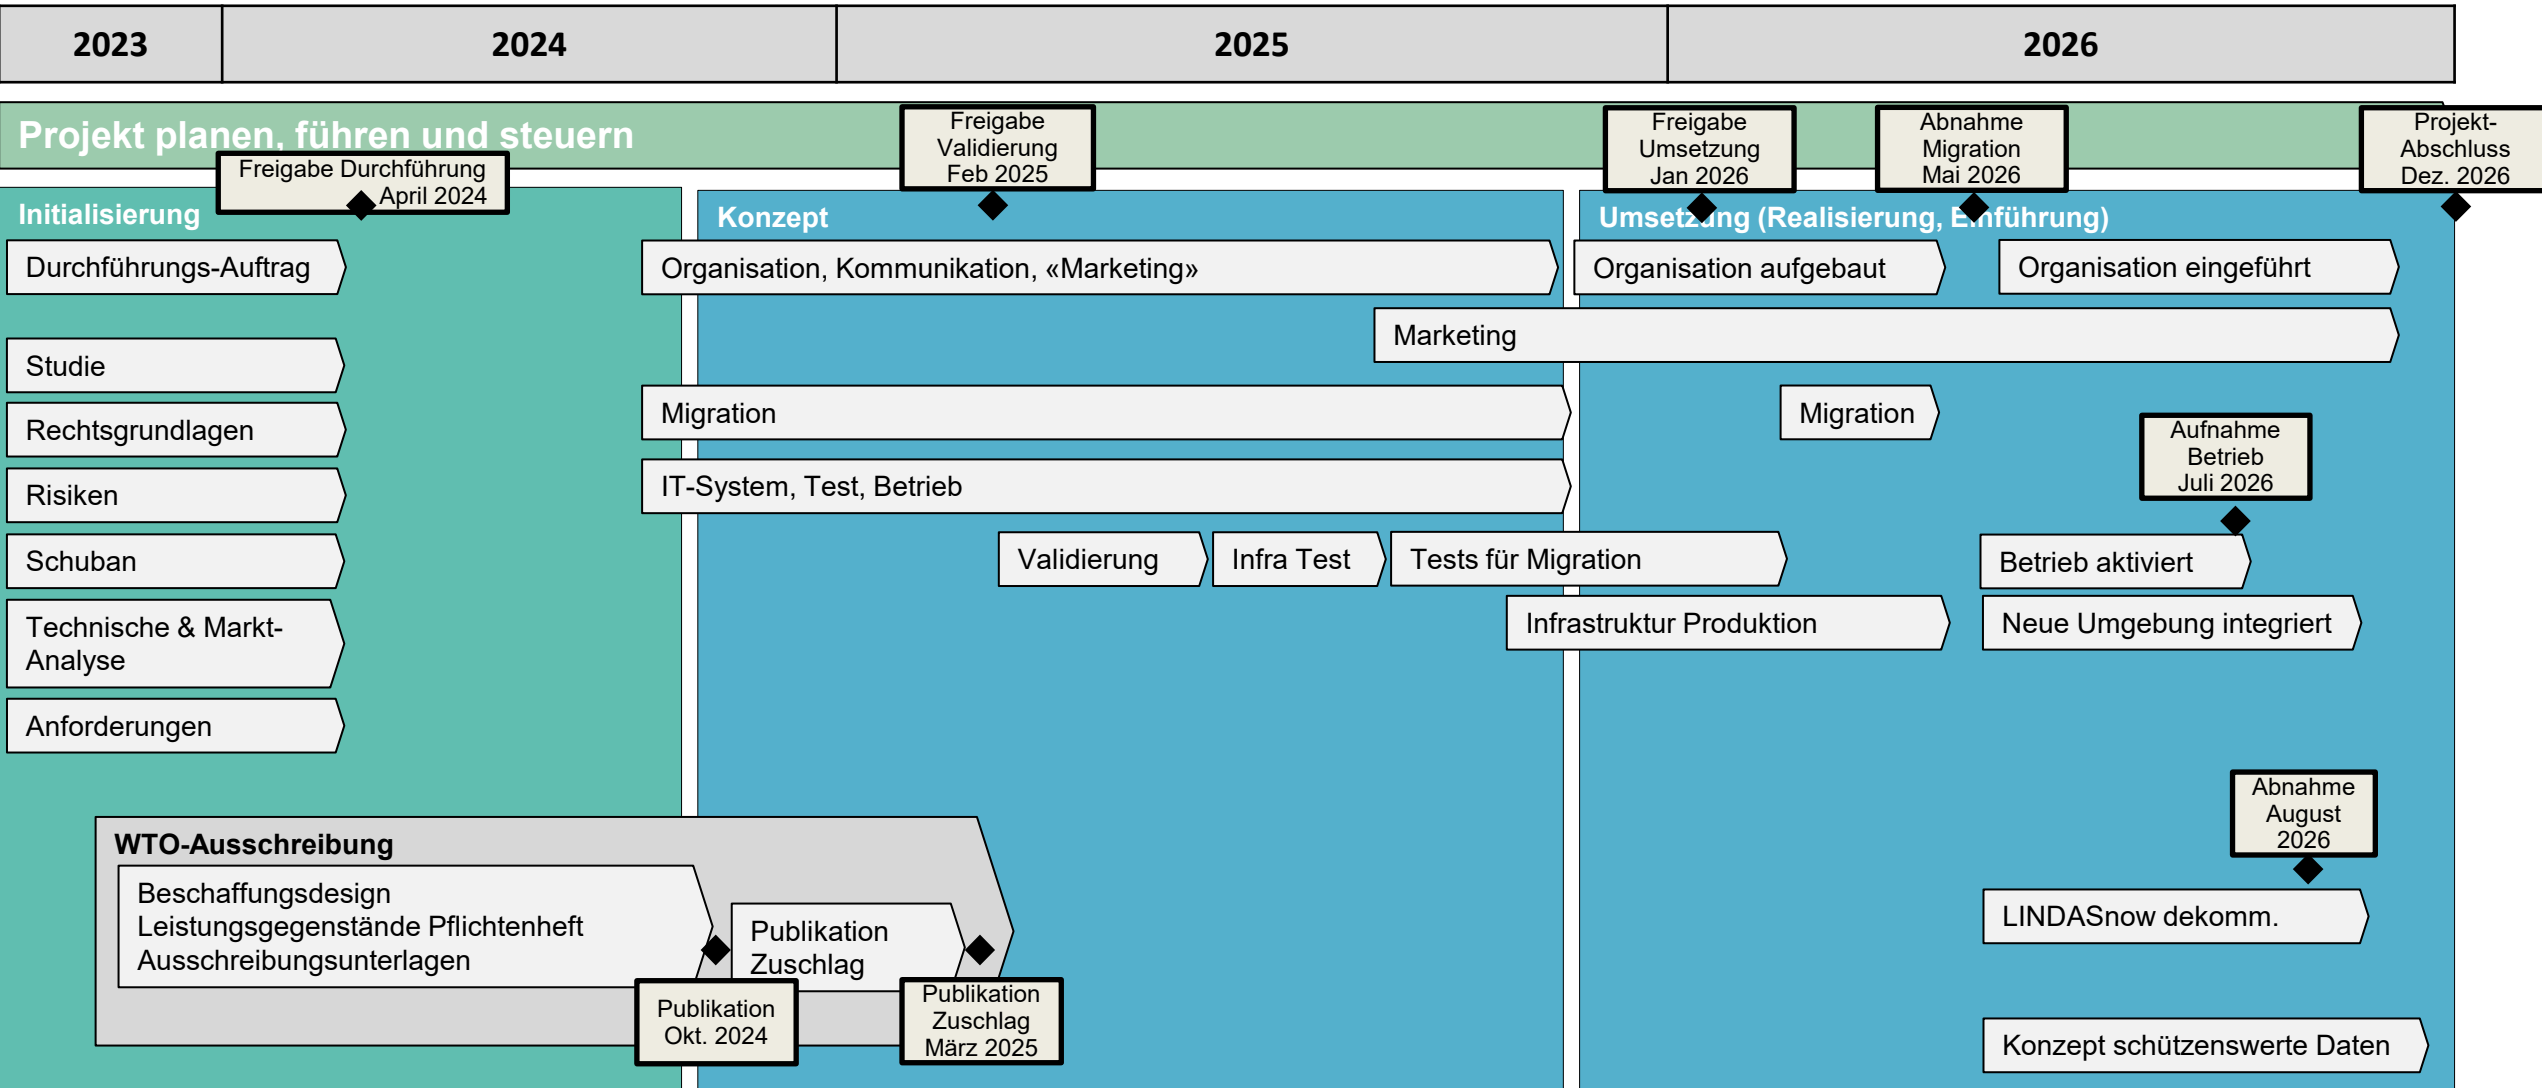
| 2023 | 2024 | 2025 | 2026 |
|---|---|---|---|

Projekt planen, führen und steuern

Freigabe Durchführung April 2024

Freigabe Validierung Feb 2025

Freigabe Umsetzung Jan 2026

Abnahme Migration Mai 2026

Projekt-Abschluss Dez. 2026

Initialisierung

Durchführungs-Auftrag

Studie

Rechtsgrundlagen

Risiken

Schuban

Technische & Markt-Analyse

Anforderungen

Konzept

Organisation, Kommunikation, «Marketing»

Migration

IT-System, Test, Betrieb

Validierung

Infra Test

Tests für Migration

Infrastruktur Produktion

Umsetzung (Realisierung, Einführung)

Organisation aufgebaut

Organisation eingeführt

Marketing

Migration

Aufnahme Betrieb Juli 2026

Betrieb aktiviert

Neue Umgebung integriert

Abnahme August 2026

LINDASnow dekomm.

Konzept schützenswerte Daten

WTO-Ausschreibung

Beschaffungsdesign
Leistungsgegenstände Pflichtenheft
Ausschreibungsunterlagen

Publikation Zuschlag

Publikation Okt. 2024

Publikation Zuschlag März 2025